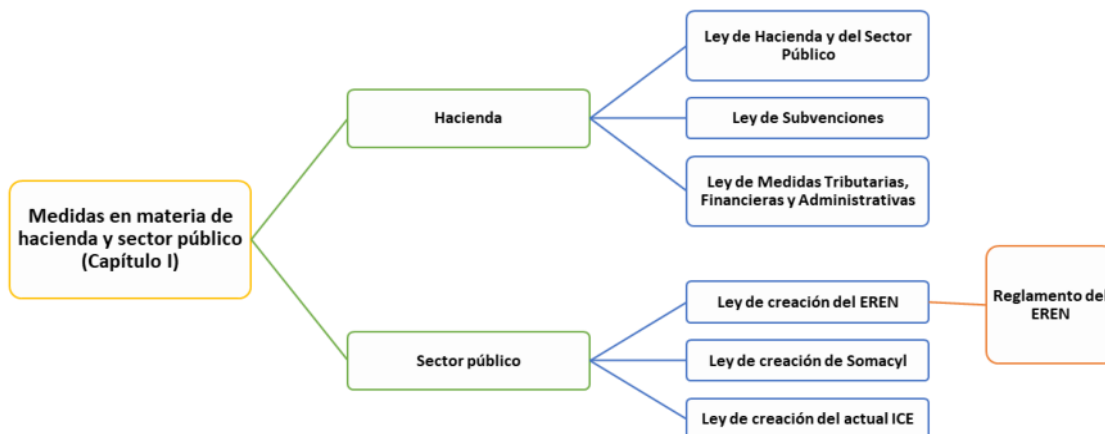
Medidas en materia de hacienda y sector público (Capítulo I)

Hacienda

Ley de Hacienda y del Sector Público

Ley de Subvenciones

Ley de Medidas Tributarias, Financieras y Administrativas

Sector público

Ley de creación del EREN

Reglamento del EREN

Ley de creación de Somacyl

Ley de creación del actual ICE